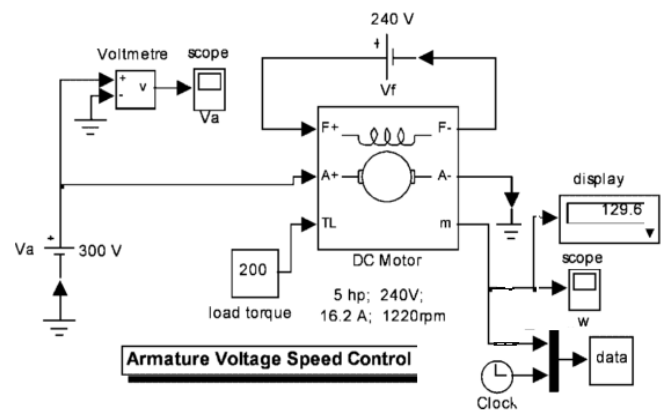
240 V

Voltmetre

scope

+

-

v

Va

Vf

F+

F-

A+

A-

TL

m

display

129.6

Va

300 V

200

load torque

DC Motor

5 hp; 240V;

16.2 A; 1220rpm

scope

w

Armature Voltage Speed Control

data

Clock